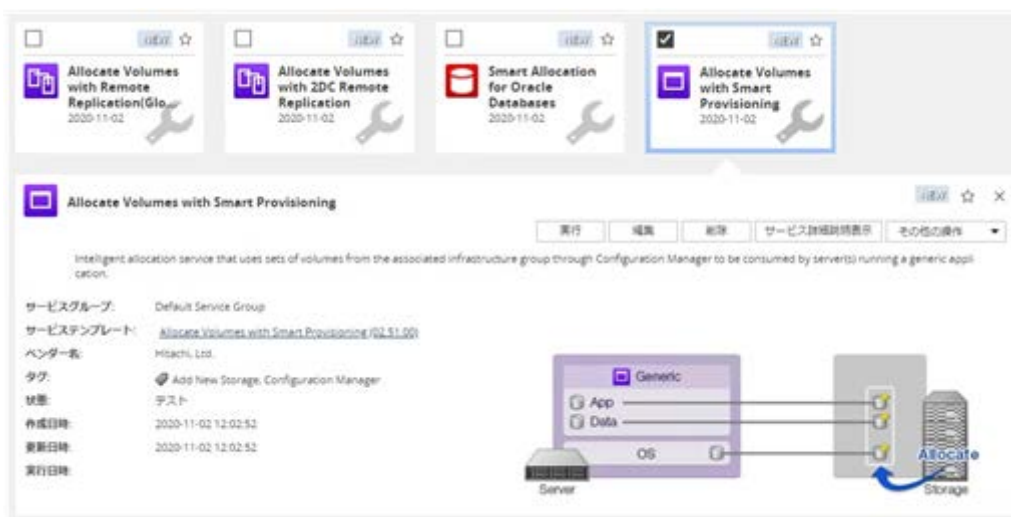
Allocate Volumes with Remote Replication(Glo...
2020-11-02

Allocate Volumes with 2DC Remote Replication
2020-11-02

Smart Allocation for Oracle Databases
2020-11-02

Allocate Volumes with Smart Provisioning
2020-11-02

Allocate Volumes with Smart Provisioning

実行 編集 削除 サービス詳細説明表示 その他の操作

Intelligent allocation service that uses sets of volumes from the associated infrastructure group through Configuration Manager to be consumed by server(s) running a generic application.

サービスグループ: Default Service Group
サービステンプレート: Allocate Volumes with Smart Provisioning (02.51.00)
ベンダー名: Hitachi, Ltd.
タグ: Add New Storage, Configuration Manager
状態: テスト
作成日時: 2020-11-02 12:02:52
更新日時: 2020-11-02 12:02:52
実行日時:

Generic
App
Data
OS
Server
Allocate
Storage